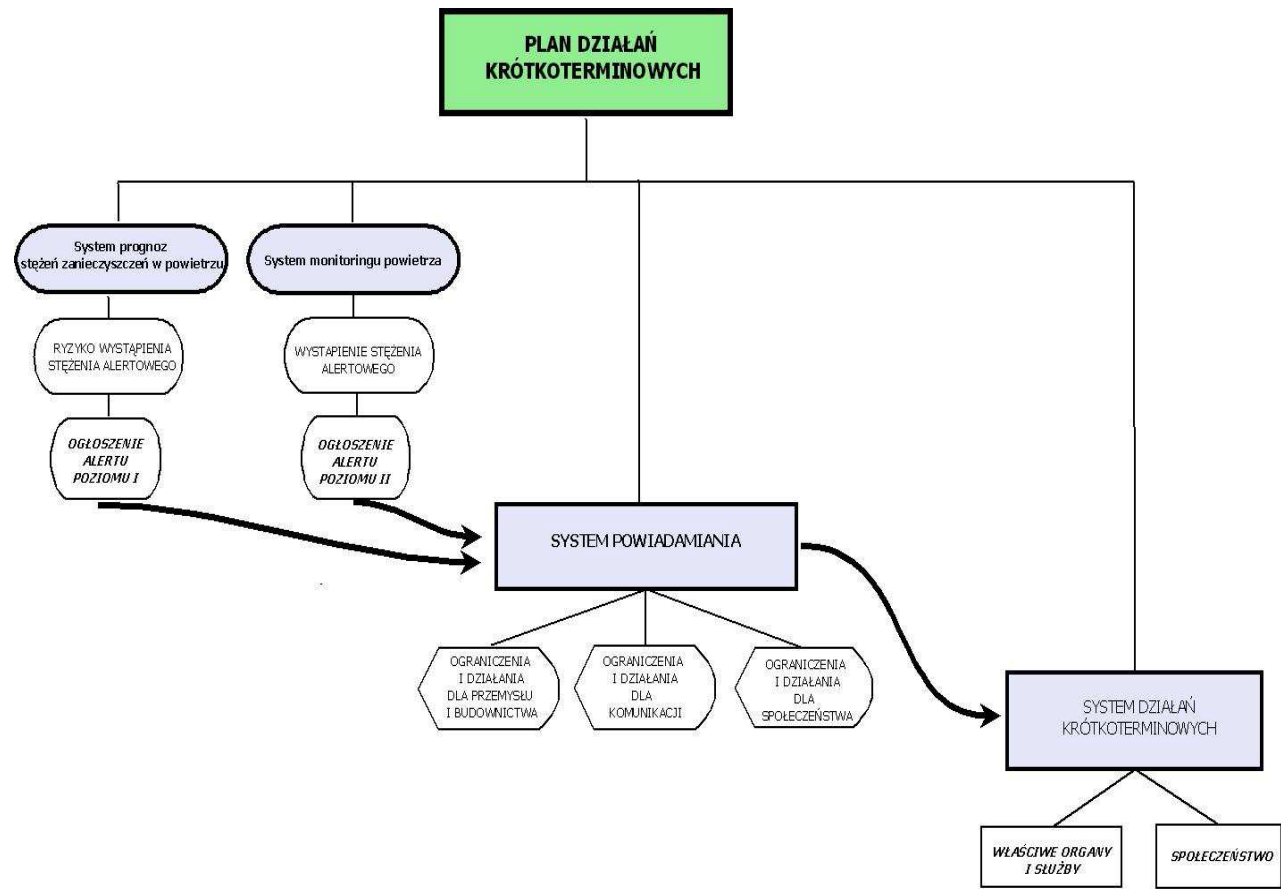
PLAN DZIAŁAŃ KRÓTKOTERMINOWYCH

System prognoz stężeń zanieczyszczeń w powietrzu

System monitoringu powietrza

RYZYKO WYSTĄPIENIA STĘŻENIA ALERTOWEGO

WYSTĄPIENIE STĘŻENIA ALERTOWEGO

OGŁOSZENIE ALERTU POZIOMU I

OGŁOSZENIE ALERTU POZIOMU II

SYSTEM POWIADAMIANIA

OGRANICZENIA I DZIAŁANIA DLA PRZEMYSŁU I BUDOWNICTWA

OGRANICZENIA I DZIAŁANIA DLA KOMUNIKACJI

OGRANICZENIA I DZIAŁANIA DLA SPOŁECZEŃSTWA

SYSTEM DZIAŁAŃ KRÓTKOTERMINOWYCH

WŁAŚCIWE ORGANY I SŁUŻBY

SPOŁECZEŃSTWO